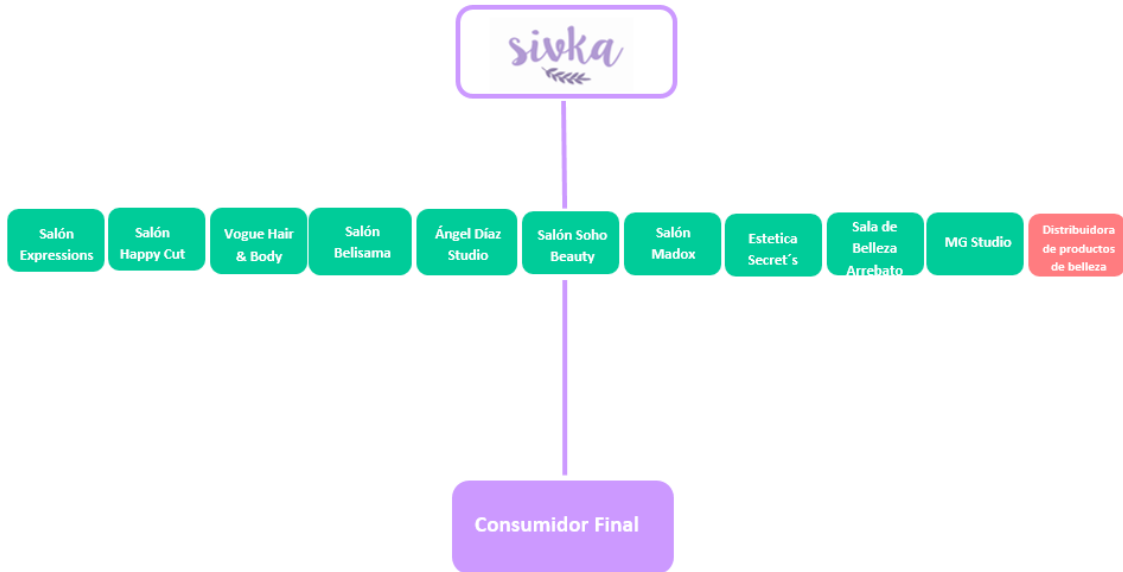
sivka

Salón Expressions

Salón Happy Cut

Vogue Hair & Body

Salón Belisama

Ángel Díaz Studio

Salón Soho Beauty

Salón Madox

Estetica Secret´s

Sala de Belleza Arrebato

MG Studio

Distribuidora de productos de belleza

Consumidor Final